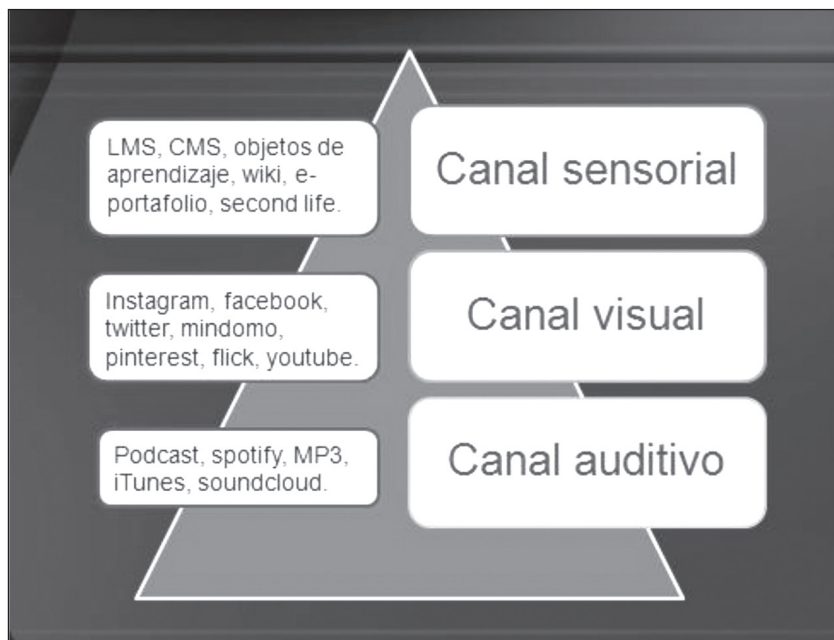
LMS, CMS, objetos de aprendizaje, wiki, e-portafolio, second life.

Canal sensorial

Instagram, facebook, twitter, mindomo, pinterest, flick, youtube.

Canal visual

Podcast, spotify, MP3, iTunes, soundcloud.

Canal auditivo